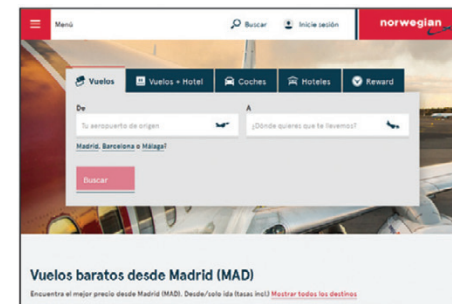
Menú

Buscar

Iniciar sesión

norwegian

Vuelos

Vuelos + Hotel

Coches

Hoteles

Reward

De

Tu aeropuerto de origen

A

¿Dónde quieres que te llevemos?

Madrid, Barcelona o Málaga?

Buscar

Vuelos baratos desde Madrid (MAD)

Encuentra el mejor precio desde Madrid (MAD). Desde/solo ida (tasas incl.) Mostrar todos los destinos